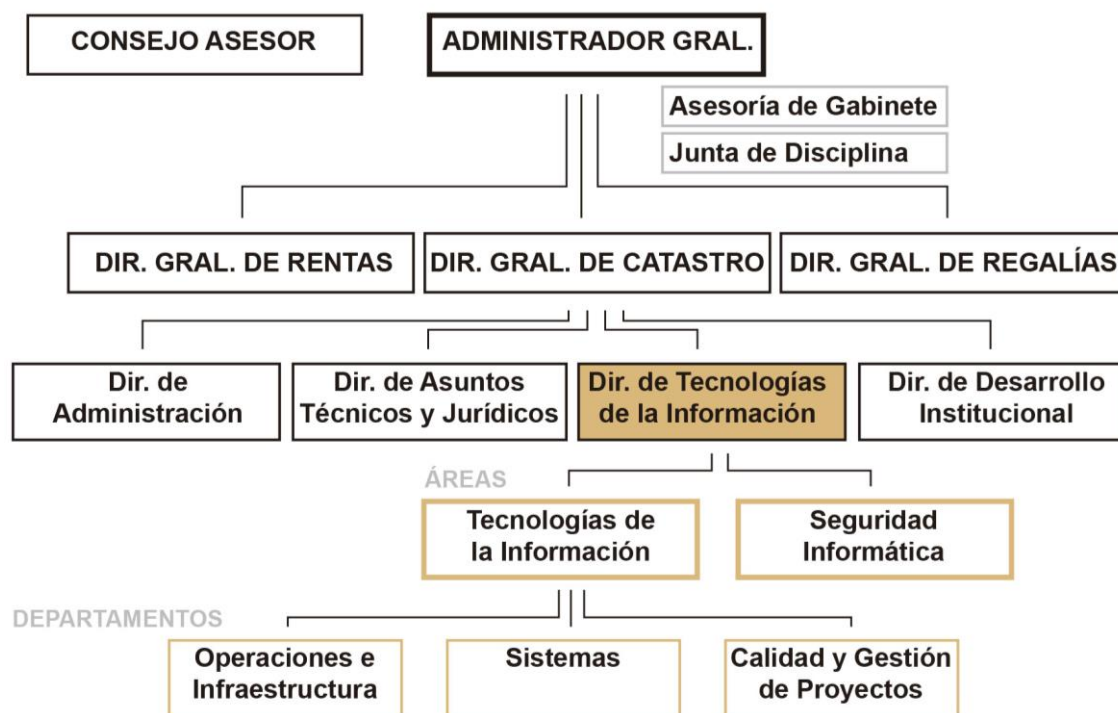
CONSEJO ASESOR

ADMINISTRADOR GRAL.

Asesoría de Gabinete

Junta de Disciplina

DIR. GRAL. DE RENTAS

DIR. GRAL. DE CATASTRO

DIR. GRAL. DE REGALÍAS

Dir. de Administración

Dir. de Asuntos Técnicos y Jurídicos

Dir. de Tecnologías de la Información

Dir. de Desarrollo Institucional

ÁREAS

Tecnologías de la Información

Seguridad Informática

DEPARTAMENTOS

Operaciones e Infraestructura

Sistemas

Calidad y Gestión de Proyectos